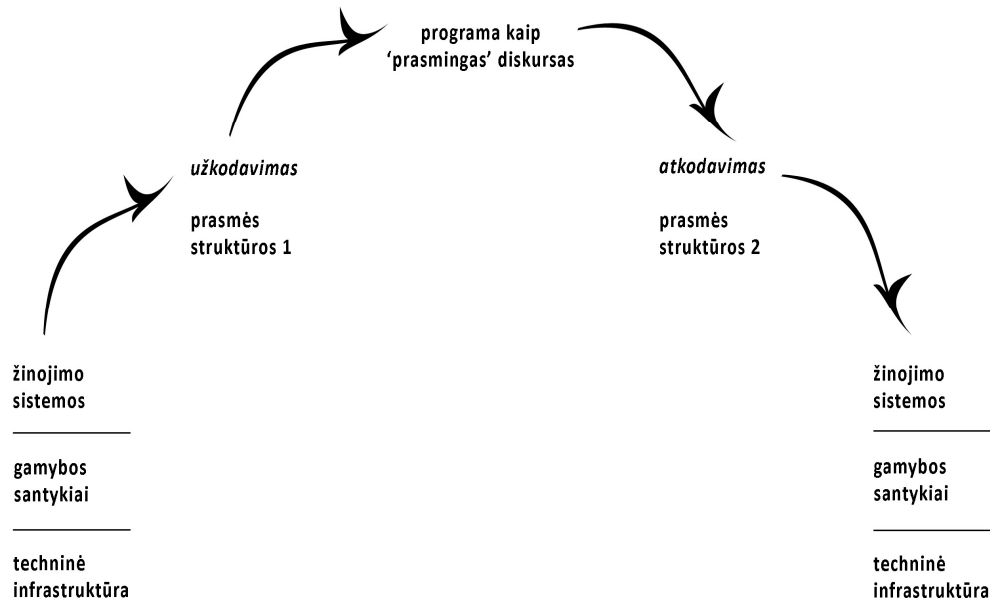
programa kaip
'prasmingas' diskursas

užkodavimas

prasmės
struktūros 1

atkodavimas

prasmės
struktūros 2

žinojimo
sistemos

gamybos
santykiai

techninė
infrastruktūra

žinojimo
sistemos

gamybos
santykiai

techninė
infrastruktūra